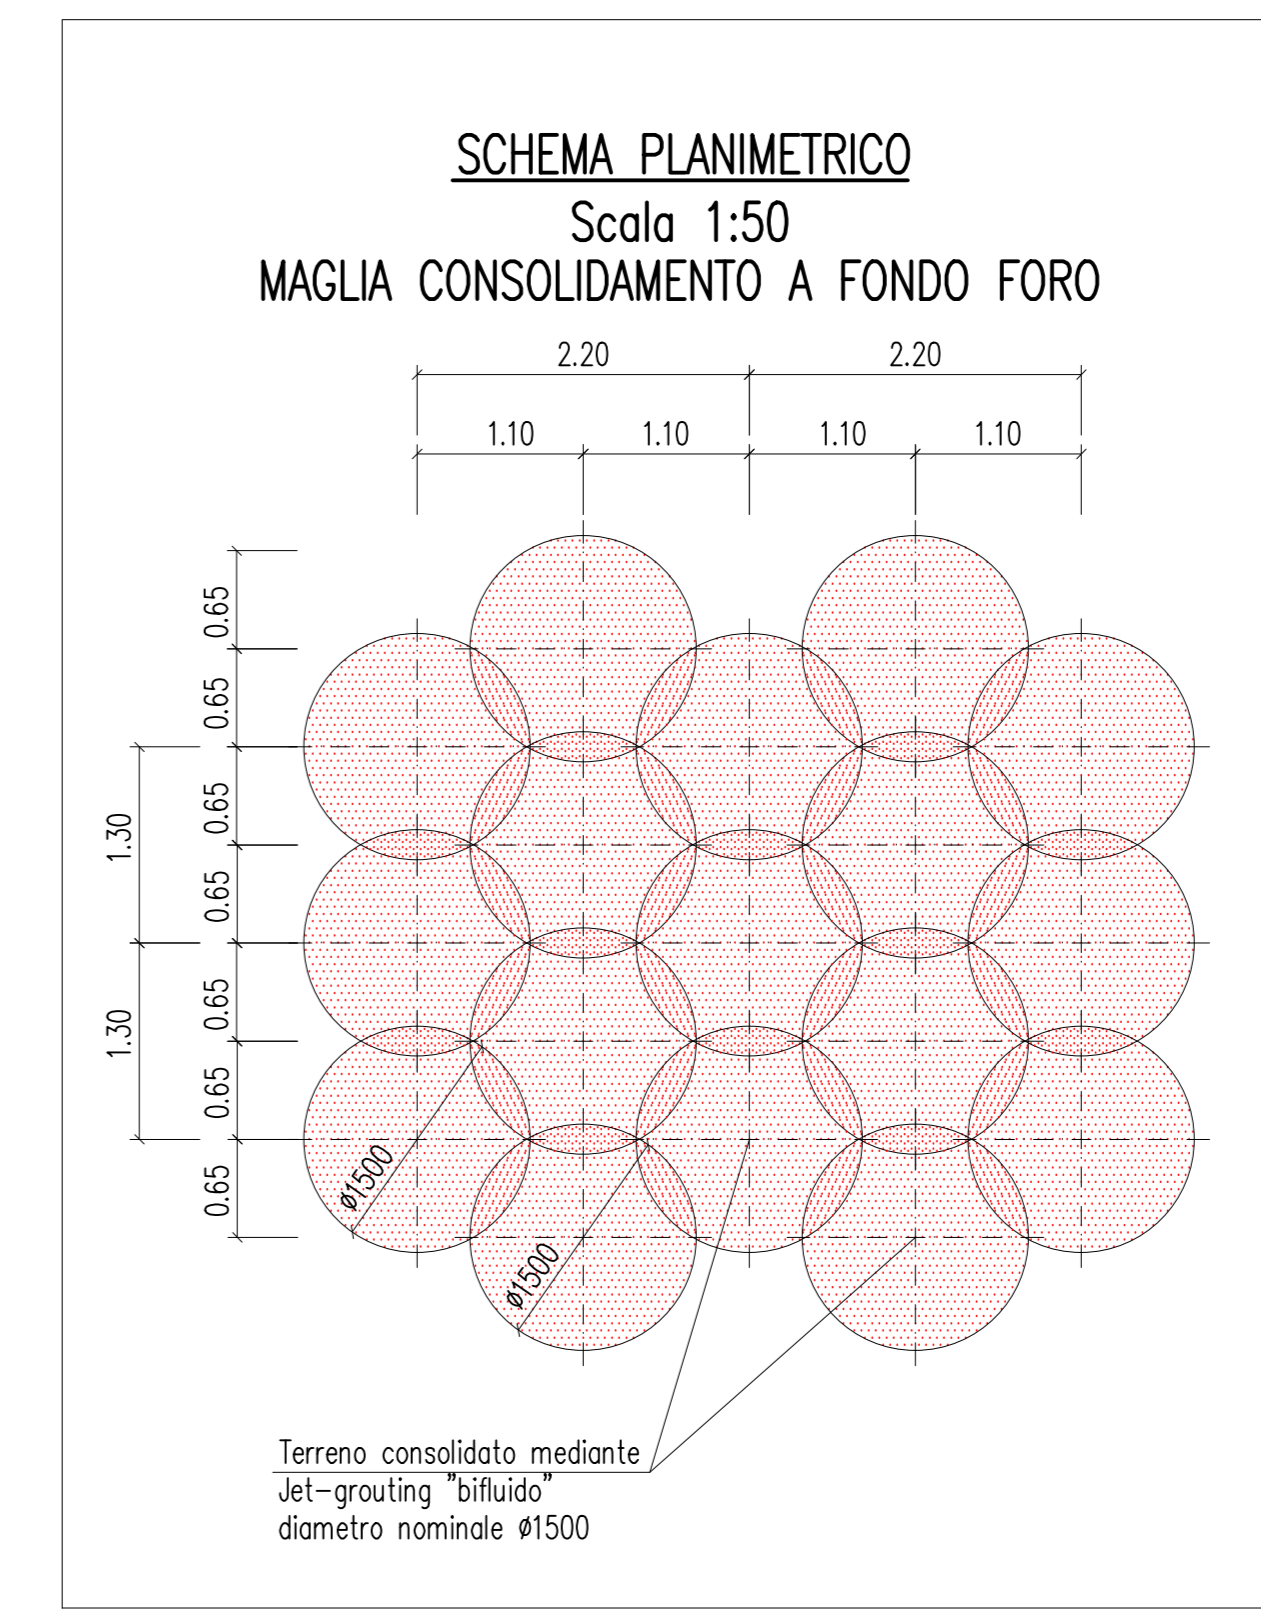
SCHEMA PLANIMETRICO
Scala 1:50
MAGLIA CONSOLIDAMENTO A FONDO FORO

2.20
2.20
1.10
1.10
1.10
1.10

0.65
0.65
0.65
0.65
0.65
0.65
0.65
1.30
1.30

Ø1500
Ø1500

Terreno consolidato mediante
Jet-grouting "bifluido"
diametro nominale Ø1500